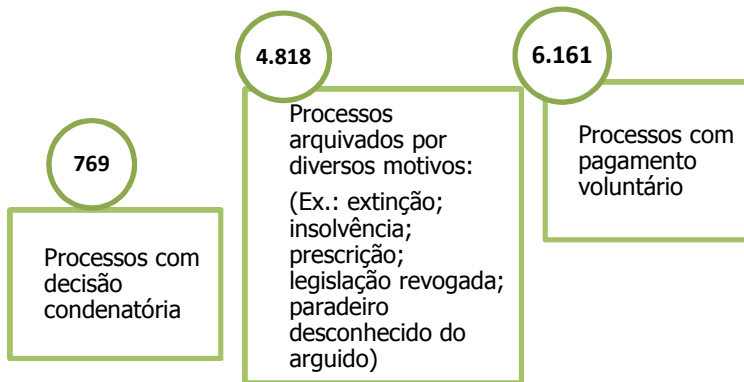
769

Processos com decisão condenatória

4.818

Processos arquivados por diversos motivos:

(Ex.: extinção; insolvência; prescrição; legislação revogada; paradeiro desconhecido do arguido)

6.161

Processos com pagamento voluntário